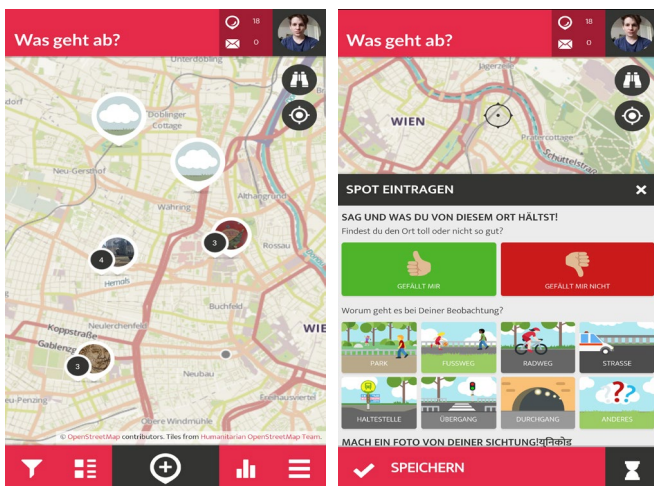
Was geht ab?

18

0

Unterdöbling

Döblinger Cottage

Neu-Gersthof

Währing

Althangrund

Rossau

4

3

Hernals

Buchfeld

Neulerchenfeld

Koppstraße

Gablenzg.

3

Neubau

WIE

Obere Windmühle

© OpenStreetMap contributors. Tiles from Humanitarian OpenStreetMap Team.

Was geht ab?

18

0

WIEN

Praterco

Schüttelstraße

SPOT EINTRAGEN

SAG UND WAS DU VON DIESEM ORT HÄLTST!

Findest du den Ort toll oder nicht so gut?

GEFÄLLT MIR

GEFÄLLT MIR NICHT

Worum geht es bei Deiner Beobachtung?

PARK

FUSSWEG

RADWEG

STRASSE

HALTESTELLE

ÜBERGANG

DURCHGANG

ANDERES

MACH EIN FOTO VON DEINER SICHTUNG:यूनिकोड

SPEICHERN